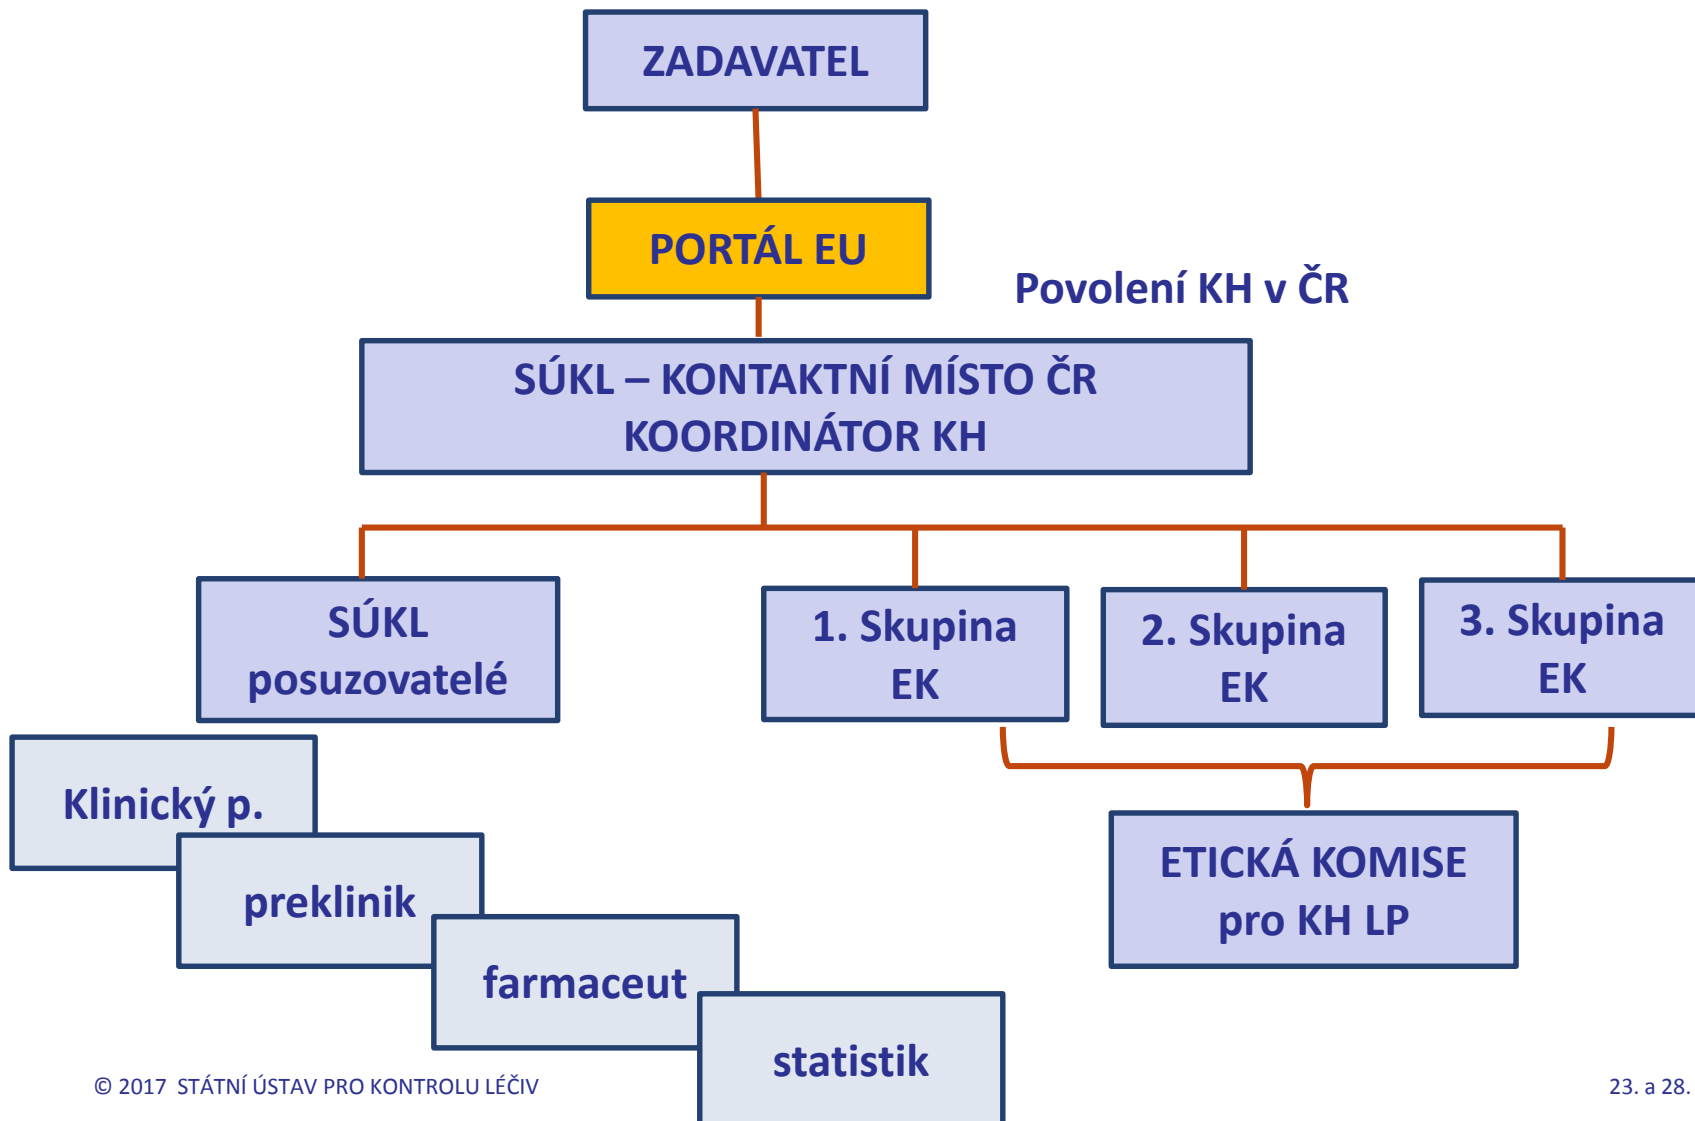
ZADAVATEL

PORTÁL EU

Povolení KH v ČR

SÚKL – KONTAKTNÍ MÍSTO ČR
KOORDINÁTOR KH

SÚKL
posuzovatelé

1. Skupina
EK

2. Skupina
EK

3. Skupina
EK

Klinický p.

preklinik

farmaceut

statistik

ETICKÁ KOMISE
pro KH LP

© 2017 STÁTNÍ ÚSTAV PRO KONTROLU LÉČIV

23. a 28.